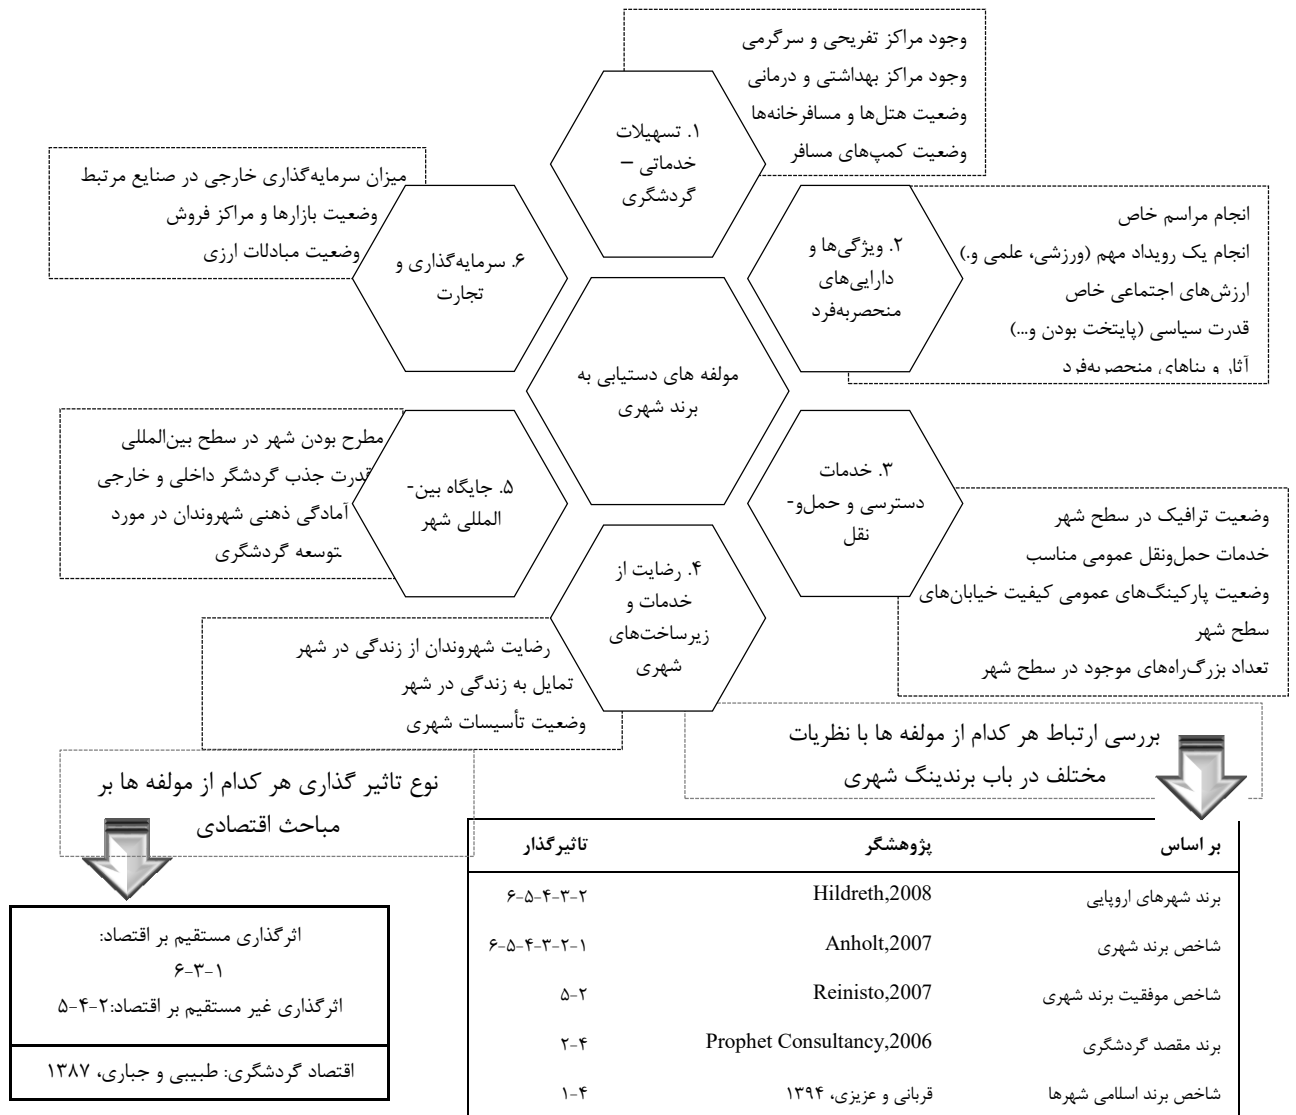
وجود مراکز تفریحی و سرگرمی
وجود مراکز بهداشتی و درمانی
وضعیت هتل‌ها و مسافرخانه‌ها
وضعیت کمپ‌های مسافر

۱. تسهیلات خدماتی – گردشگری

میزان سرمایه‌گذاری خارجی در صنایع مرتبط
وضعیت بازارها و مراکز فروش
وضعیت مبادلات ارزی

۶. سرمایه‌گذاری و تجارت

۲. ویژگی‌ها و دارایی‌های منحصربه‌فرد

انجام مراسم خاص
انجام یک رویداد مهم (ورزشی، علمی و.)
ارزش‌های اجتماعی خاص
قدرت سیاسی (پایتخت بودن و...)
آثار و بناهای منحصربه‌فرد

مولفه های دستیابی به برند شهری

مطرح بودن شهر در سطح بین‌المللی
قدرت جذب گردشگر داخلی و خارجی
آمادگی ذهنی شهروندان در مورد توسعه گردشگری

۵. جایگاه بین-المللی شهر

۳. خدمات دسترسی و حمل‌و-نقل

وضعیت ترافیک در سطح شهر
خدمات حمل‌ونقل عمومی مناسب
وضعیت پارکینگ‌های عمومی کیفیت خیابان‌های سطح شهر
تعداد بزرگ‌راه‌های موجود در سطح شهر

۴. رضایت از خدمات و زیرساخت‌های شهری

رضایت شهروندان از زندگی در شهر
تمایل به زندگی در شهر
وضعیت تأسیسات شهری

بررسی ارتباط هر کدام از مولفه ها با نظریات مختلف در باب برندینگ شهری

نوع تاثیر گذاری هر کدام از مولفه ها بر مباحث اقتصادی

| بر اساس | پژوهشگر | تاثیرگذار |
|---|---|---|
| برند شهرهای اروپایی | Hildreth,2008 | ۶-۵-۴-۳-۲ |
| شاخص برند شهری | Anholt,2007 | ۶-۵-۴-۳-۲-۱ |
| شاخص موفقیت برند شهری | Reinisto,2007 | ۵-۲ |
| برند مقصد گردشگری | Prophet Consultancy,2006 | ۲-۴ |
| شاخص برند اسلامی شهرها | قربانی و عزیزی، ۱۳۹۴ | ۱-۴ |

اثرگذاری مستقیم بر اقتصاد:
۶-۳-۱
اثرگذاری غیر مستقیم بر اقتصاد:۲-۴-۵

اقتصاد گردشگری: طبیبی و جباری، ۱۳۸۷